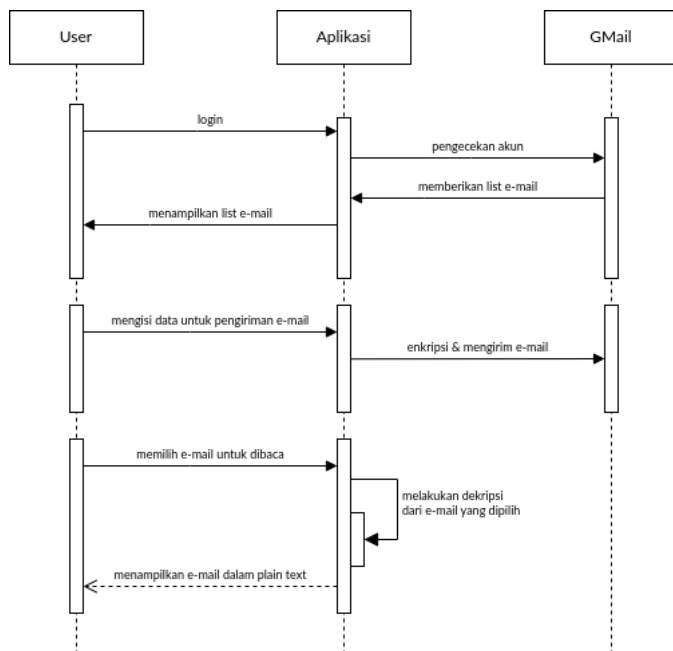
User

Aplikasi

GMail

login

pengecekan akun

memberikan list e-mail

menampilkan list e-mail

mengisi data untuk pengiriman e-mail

enkripsi & mengirim e-mail

memilih e-mail untuk dibaca

melakukan dekripsi dari e-mail yang dipilih

menampilkan e-mail dalam plain text